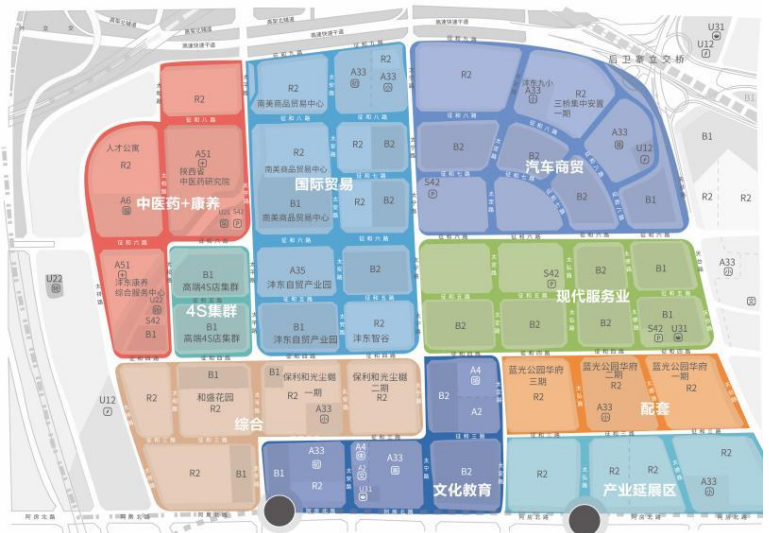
U31
U12
后卫寨立交桥
R2
A33
R2
A33
R2
南美商品贸易中心
沣东九小
A33
R2
三桥集中安置一期
B1
R2
R2
B2
B2
A33
U12
R2
B2
人才公寓
R2
A51
陕西省中医药研究院
南美商品贸易中心
R2
汽车商贸
B1
国际贸易
B1
R2
中医药+康养
A6
U15
S42
B1
南美商品贸易中心
S42
B2
B2
B1
B2
R2
A51
沣东康养综合服务中心
U22
S42
R2
B1
B1
高端4S店集群
4S集群
B1
高端4S店集群
A35
沣东自贸产业园
B1
沣东自贸产业园
R2
沣东智谷
B2
S42
B2
B1
现代服务业
B2
B2
B2
B1
S42
U31
A33
U22
R2
U12
B1
和盛花园
R2
R2
保利和光尘樾一期
A33
保利和光尘樾二期
R2
A4
B2
A2
蓝光公园华府三期
R2
蓝光公园华府二期
A33
R2
蓝光公园华府一期
R2
配套
综合
R2
B1
B1
A33
R2
A4
A2
U31
A33
R2
B2
文化教育
R2
R2
R2
A33
产业延展区